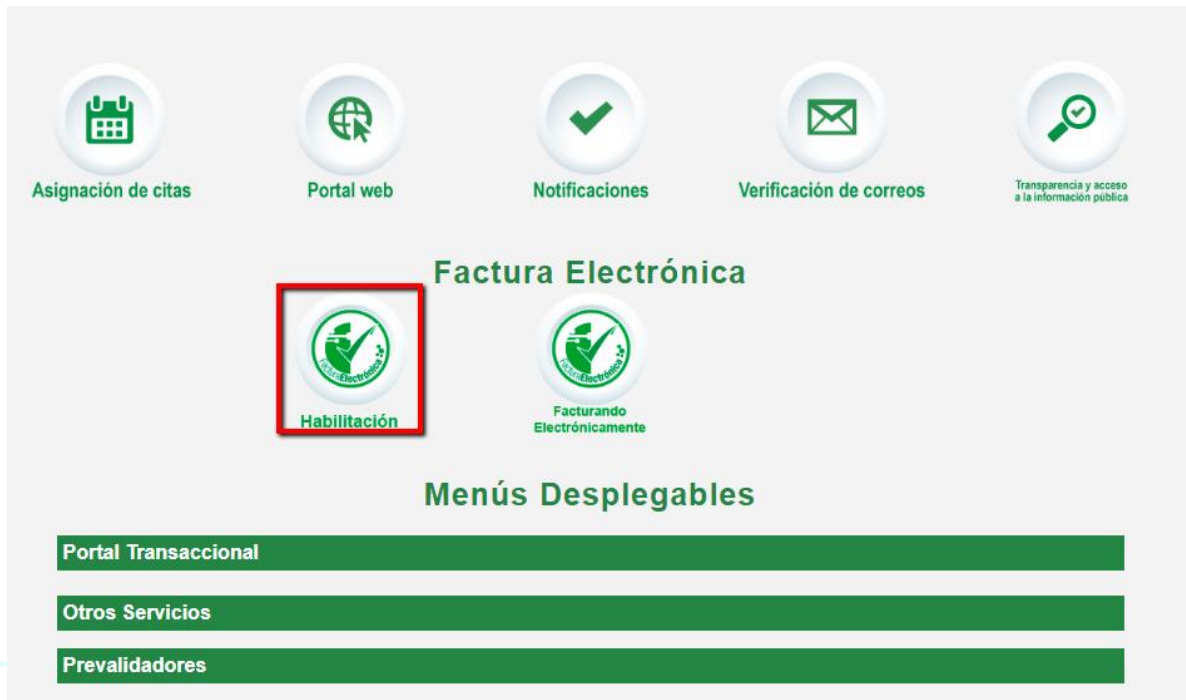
Asignación de citas

Portal web

Notificaciones

Verificación de correos

Transparencia y acceso a la información pública

Factura Electrónica

FacturaElectrónica

Habilitación

FacturaElectrónica

Facturando Electrónicamente

Menús Desplegables

Portal Transaccional

Otros Servicios

Prevalidadores